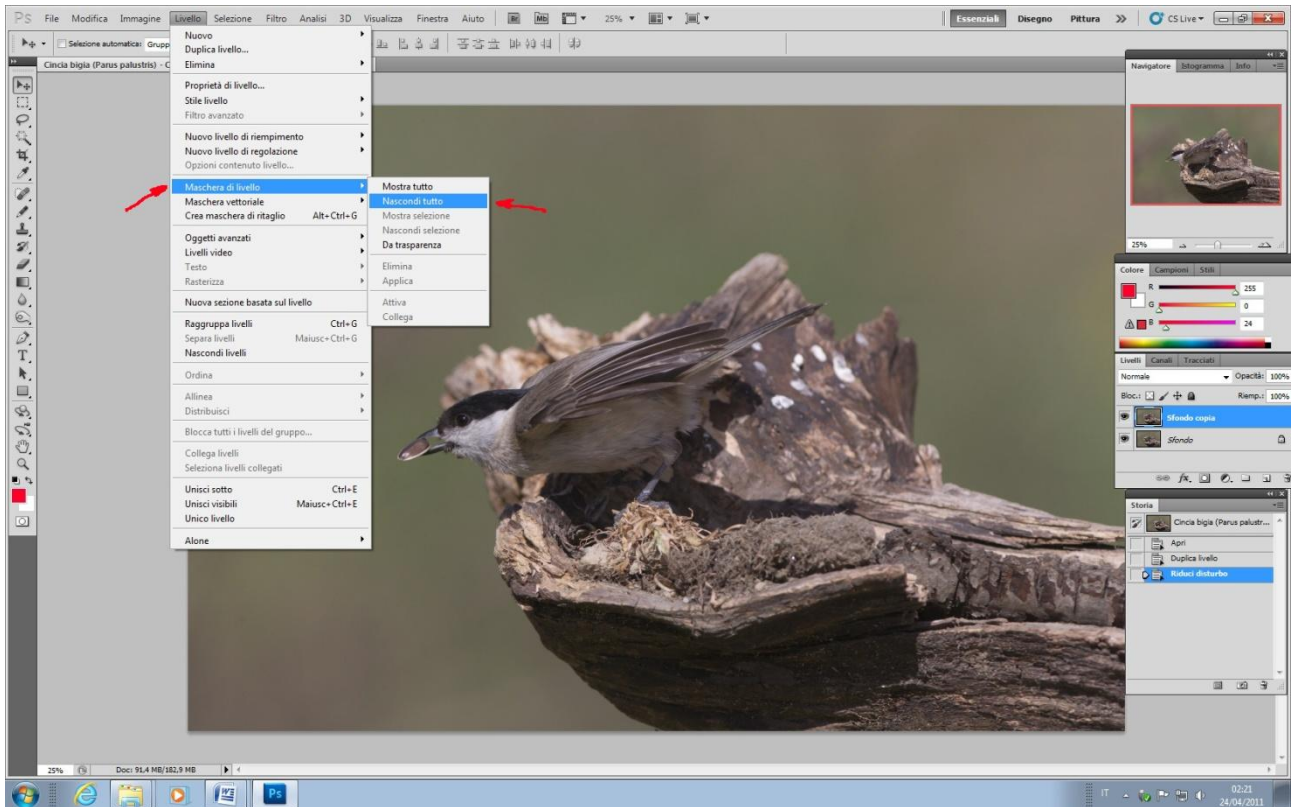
Ps File Modifica Immagine Livello Selezione Filtro Analisi 3D Visualizza Finestra Aiuto Br Mb 25% Essenziali Disegno Pittura » CS Live

Selezione automatica: Grupp

Cincia bigia (Parus palustris) - C

Nuovo
Duplica livello...
Elimina

Proprietà di livello...
Stile livello
Filtro avanzato

Nuovo livello di riempimento
Nuovo livello di regolazione
Opzioni contenuto livello...

Maschera di livello
Maschera vettoriale
Crea maschera di ritaglio Alt+Ctrl+G

Oggetti avanzati
Livelli video
Testo
Rasterizza

Nuova sezione basata sul livello

Raggruppa livelli Ctrl+G
Separa livelli Maiusc+Ctrl+G
Nascondi livelli

Ordina

Allinea
Distribuisci

Blocca tutti i livelli del gruppo...

Collega livelli
Seleziona livelli collegati

Unisci sotto Ctrl+E
Unisci visibili Maiusc+Ctrl+E
Unico livello

Alone

Mostra tutto
Nascondi tutto
Mostra selezione
Nascondi selezione
Da trasparenza

Elimina
Applica

Attiva
Collega

Navigatore Istogramma Info

25%

Colore Campioni Stili
R 255
G 0
B 24

Livelli Canali Tracciati
Normale Opacità: 100%
Bloc.: Riemp.: 100%
Sfondo copia
Sfondo

Storia
Cincia bigia (Parus palustr...
Apri
Duplica livello
Riduci disturbo

25% Doc: 91,4 MB/182,9 MB

IT 02:21 24/04/2011